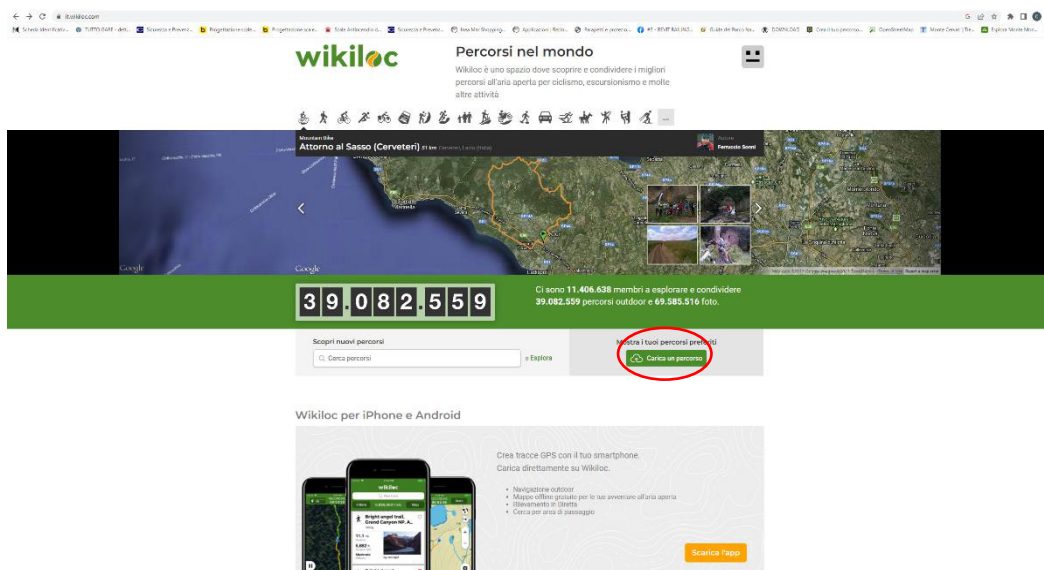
it.wikiloc.com

wikiloc

Percorsi nel mondo

Wikiloc è uno spazio dove scoprire e condividere i migliori percorsi all'aria aperta per ciclismo, escursionismo e molte altre attività

Mountain Bike
Attorno al Sasso (Cerveteri) 51 km Cerveteri, Lazio (Italia)

Autore
Ferruccio Sonni

Google

Google

3 9 . 0 8 2 . 5 5 9

Ci sono 11.406.638 membri a esplorare e condividere 39.082.559 percorsi outdoor e 69.585.516 foto.

Scopri nuovi percorsi

Cerca percorsi

o Esplora

Mostra i tuoi percorsi preferiti

Carica un percorso

Wikiloc per iPhone e Android

Crea tracce GPS con il tuo smartphone.
Carica direttamente su Wikiloc.

- Navigazione outdoor
- Mappe offline gratuite per le tue avventure all'aria aperta
- Rilevamento in Diretta
- Cerca per area di passaggio

wikiloc

Bright angel trail, Grand Canyon NP, A...

Scarica l'app